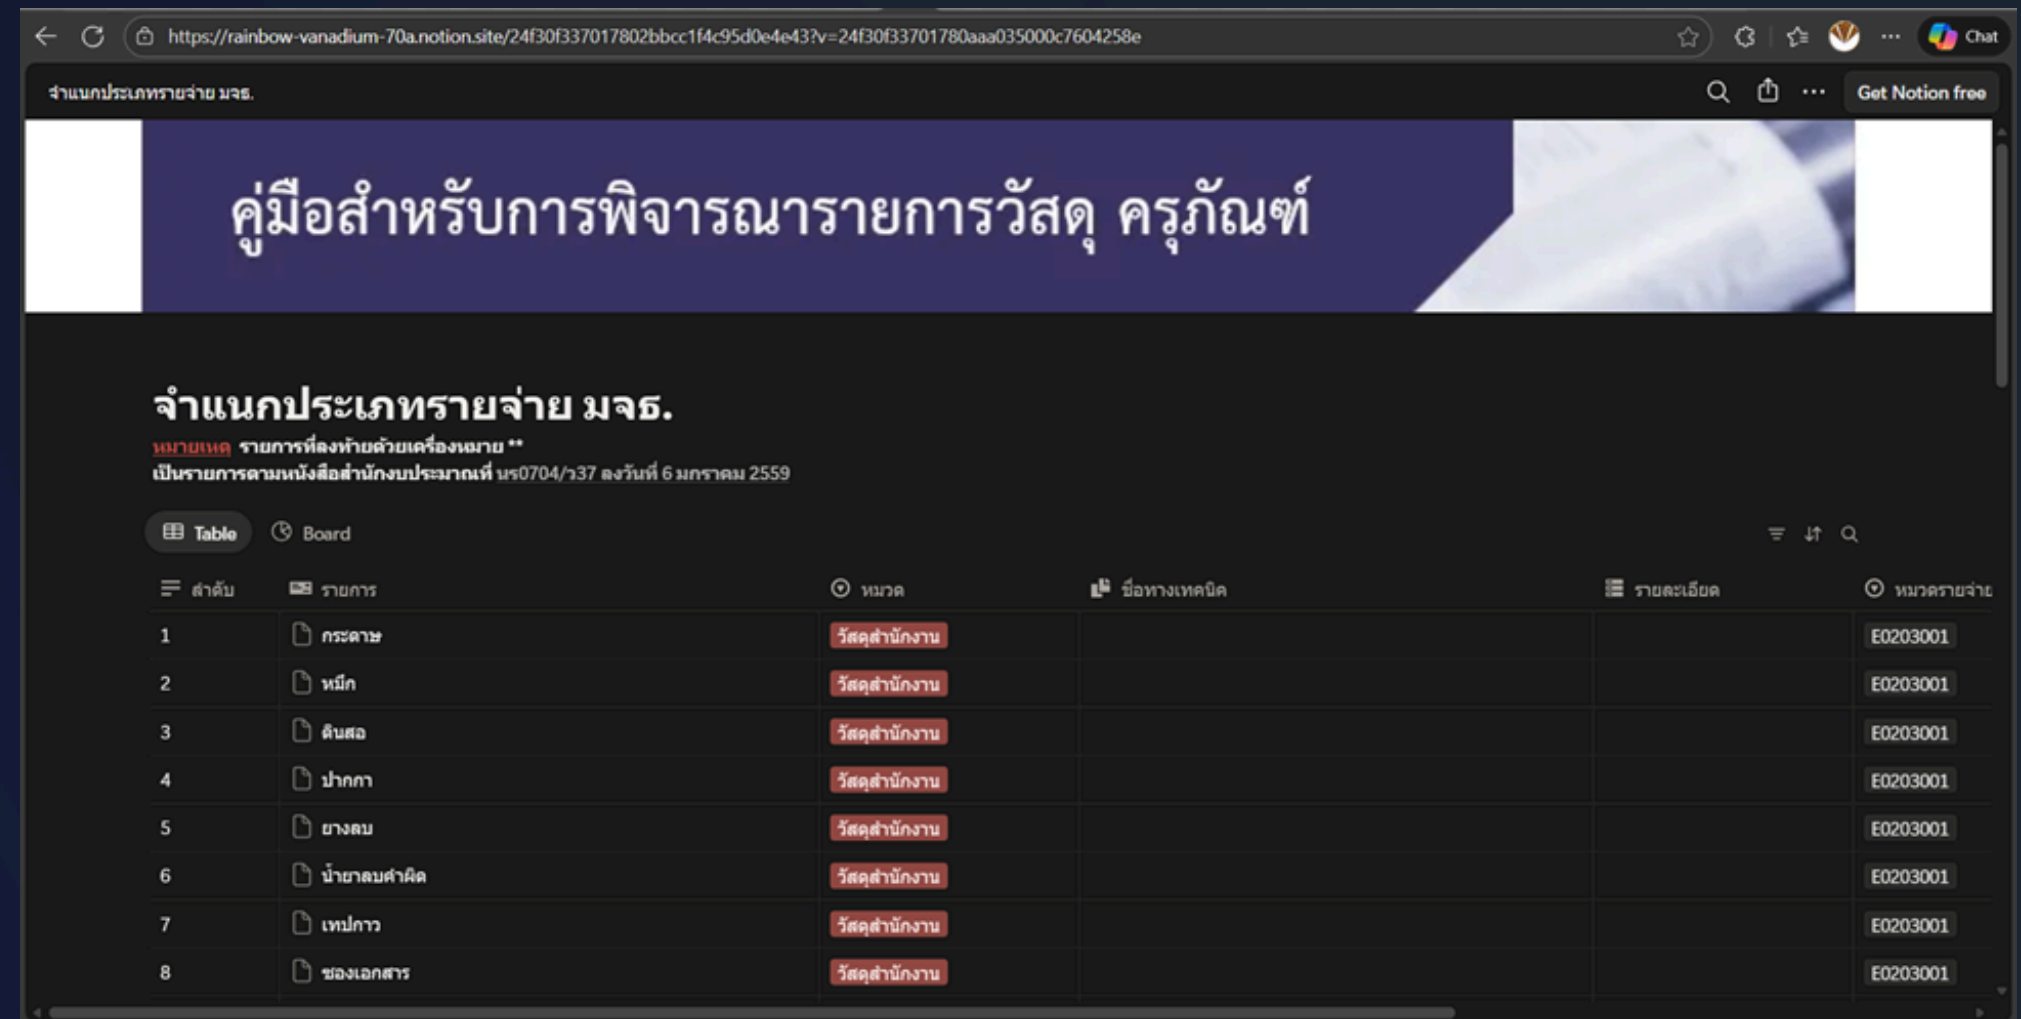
https://rainbow-vanadium-70a.notion.site/24f30f337017802bbcc1f4c95d0e4e43?v=24f30f33701780aaa035000c7604258e

Chat

จำแนกประเภทรายจ่าย มจธ.

Get Notion free

คู่มือสำหรับการพิจารณารายการวัสดุ ครุภัณฑ์

จำแนกประเภทรายจ่าย มจธ.

หมายเหตุ รายการที่ลงท้ายด้วยเครื่องหมาย **
เป็นรายการตามหนังสือสำนักงบประมาณที่ นร0704/ว37 ลงวันที่ 6 มกราคม 2559

Table Board

| ลำดับ | รายการ | หมวด | ชื่อทางเทคนิค | รายละเอียด | หมวดรายจ่าย |
|---|---|---|---|---|---|
| 1 | กระดาษ | วัสดุสำนักงาน | | | E0203001 |
| 2 | หมึก | วัสดุสำนักงาน | | | E0203001 |
| 3 | ดินสอ | วัสดุสำนักงาน | | | E0203001 |
| 4 | ปากกา | วัสดุสำนักงาน | | | E0203001 |
| 5 | ยางลบ | วัสดุสำนักงาน | | | E0203001 |
| 6 | น้ำยาลบคำผิด | วัสดุสำนักงาน | | | E0203001 |
| 7 | เทปกาว | วัสดุสำนักงาน | | | E0203001 |
| 8 | ซองเอกสาร | วัสดุสำนักงาน | | | E0203001 |